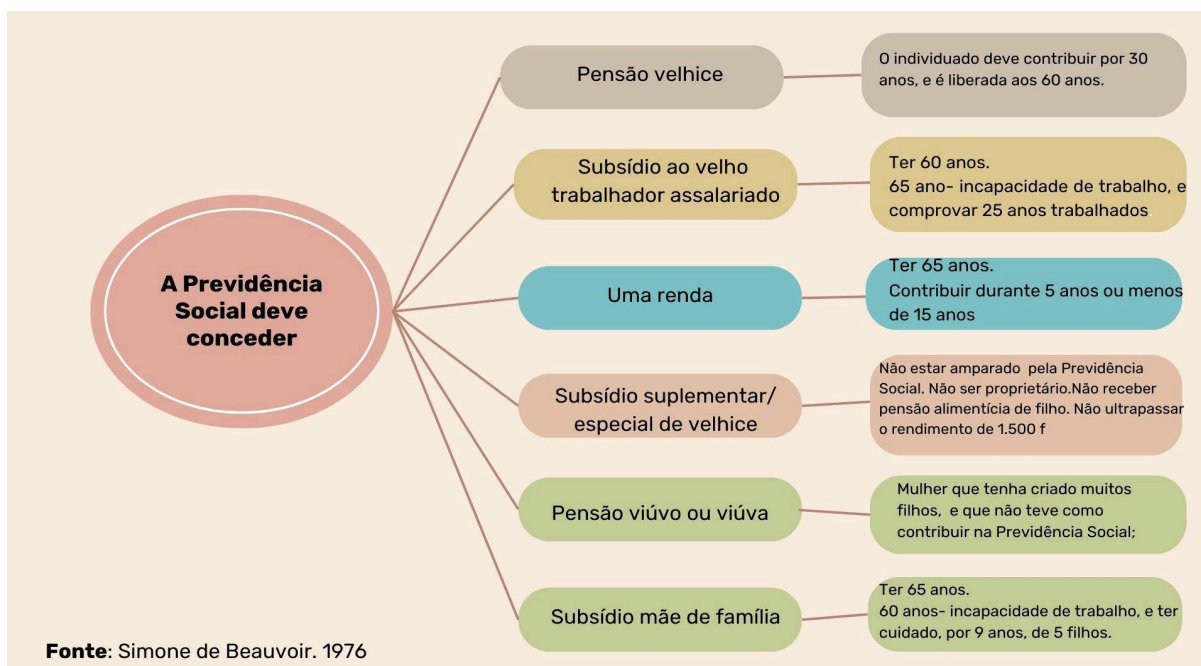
A Previdência Social deve conceder

Pensão velhice

O individuado deve contribuir por 30 anos, e é liberada aos 60 anos.

Subsídio ao velho trabalhador assalariado

Ter 60 anos.
65 ano- incapacidade de trabalho, e comprovar 25 anos trabalhados.

Uma renda

Ter 65 anos.
Contribuir durante 5 anos ou menos de 15 anos

Subsídio suplementar/ especial de velhice

Não estar amparado pela Previdência Social. Não ser proprietário.Não receber pensão alimentícia de filho. Não ultrapassar o rendimento de 1.500 f

Pensão viúvo ou viúva

Mulher que tenha criado muitos filhos, e que não teve como contribuir na Previdência Social;

Subsídio mãe de família

Ter 65 anos.
60 anos- incapacidade de trabalho, e ter cuidado, por 9 anos, de 5 filhos.

**Fonte**: Simone de Beauvoir. 1976